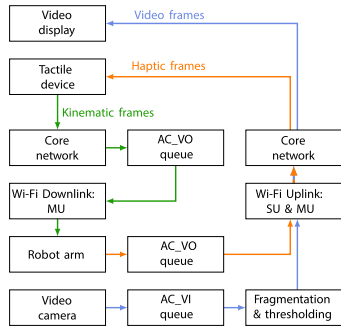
Video display

Video frames

Tactile device

Haptic frames

Kinematic frames

Core network

AC_VO queue

Core network

Wi-Fi Downlink: MU

Wi-Fi Uplink: SU & MU

Robot arm

AC_VO queue

Video camera

AC_VI queue

Fragmentation & thresholding